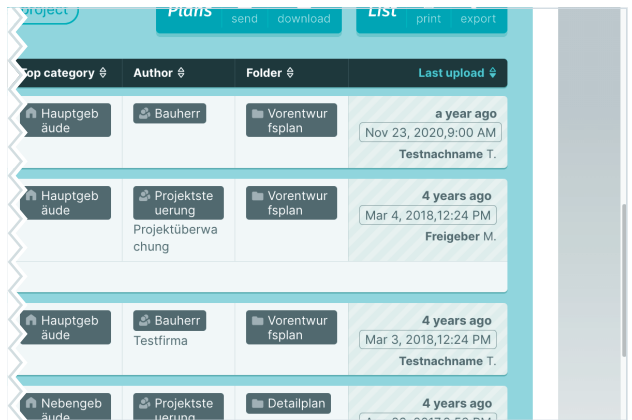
roject

Plans send download

List print export

op category | Author | Folder | Last upload
--- | --- | --- | ---
Hauptgebäude | Bauherr | Vorentwurfsplan | a year ago Nov 23, 2020,9:00 AM Testnachname T.
Hauptgebäude | Projektsteuerung Projektüberwachung | Vorentwurfsplan | 4 years ago Mar 4, 2018,12:24 PM Freigeber M.
Hauptgebäude | Bauherr Testfirma | Vorentwurfsplan | 4 years ago Mar 3, 2018,12:24 PM Testnachname T.
Nebengebäude | Projektsteuerung | Detailplan | 4 years ago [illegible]